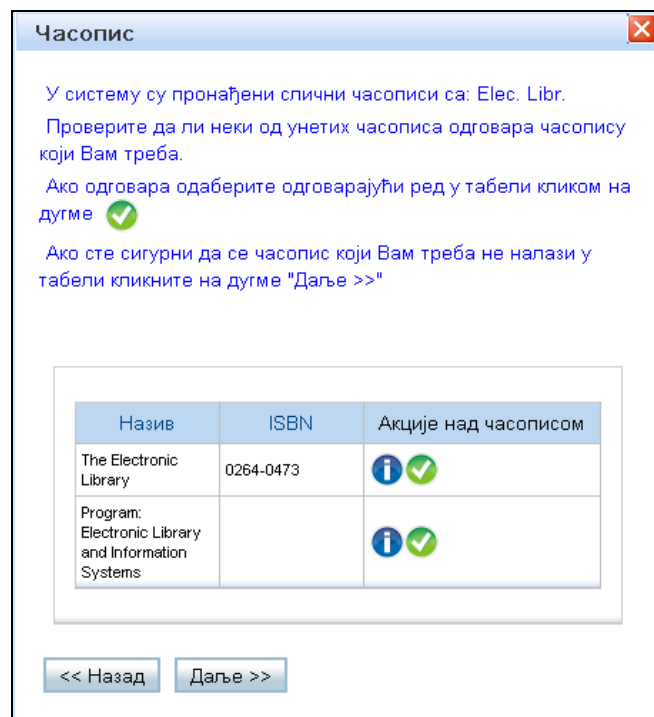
Часопис

У систему су пронађени слични часописи са: Elec. Libr.

Проверите да ли неки од унетих часописа одговара часопису који Вам треба.

Ако одговара одаберите одговарајући ред у табели кликом на дугме

Ако сте сигурни да се часопис који Вам треба не налази у табели кликните на дугме "Даље >>"

| Назив | ISBN | Акције над часописом |
|---|---|---|
| The Electronic Library | 0264-0473 | |
| Program: Electronic Library and Information Systems | | |

<< Назад    Даље >>